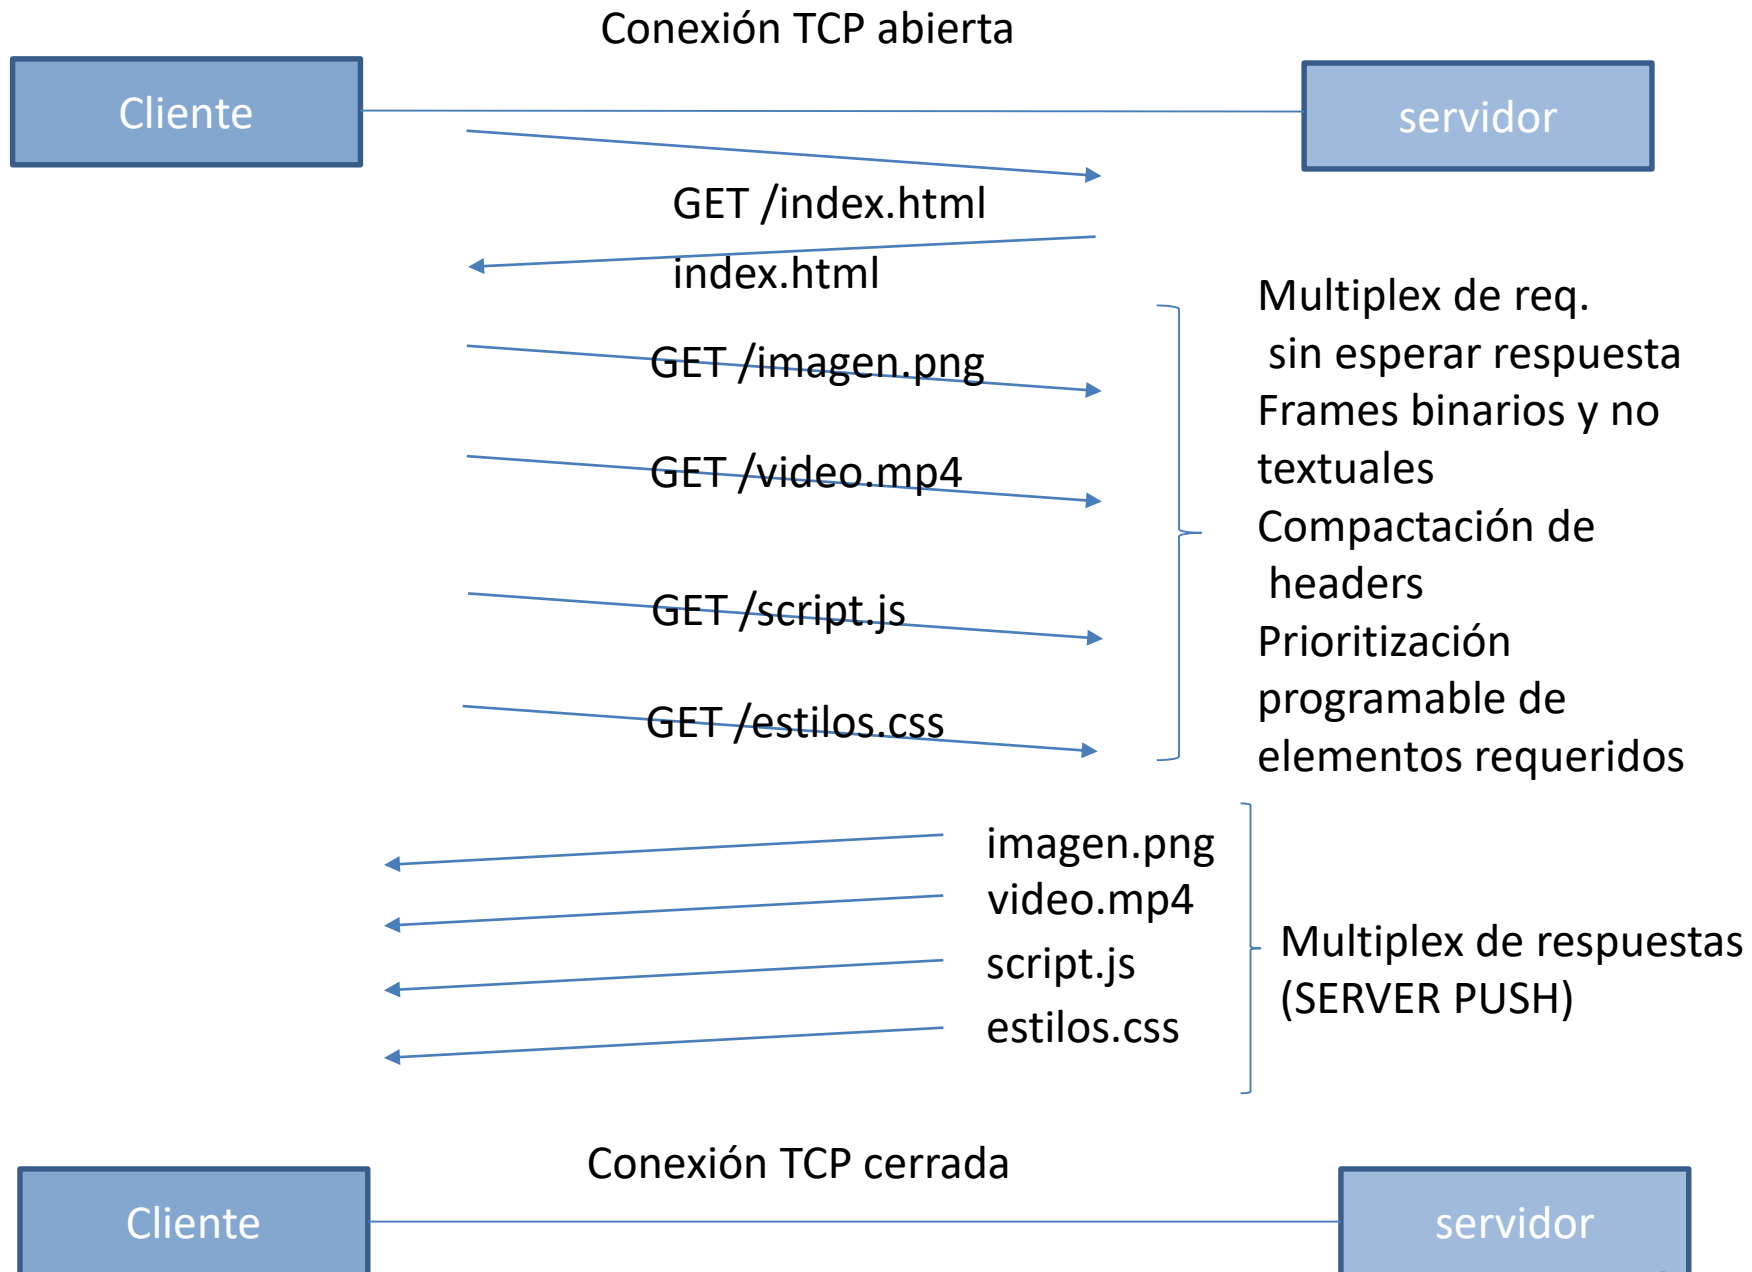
Conexión TCP abierta

Cliente

servidor

GET /index.html

index.html

GET /imagen.png

GET /video.mp4

GET /script.js

GET /estilos.css

Multiplex de req. sin esperar respuesta
Frames binarios y no textuales
Compactación de headers
Prioritización programable de elementos requeridos

imagen.png
video.mp4
script.js
estilos.css

Multiplex de respuestas (SERVER PUSH)

Conexión TCP cerrada

Cliente

servidor